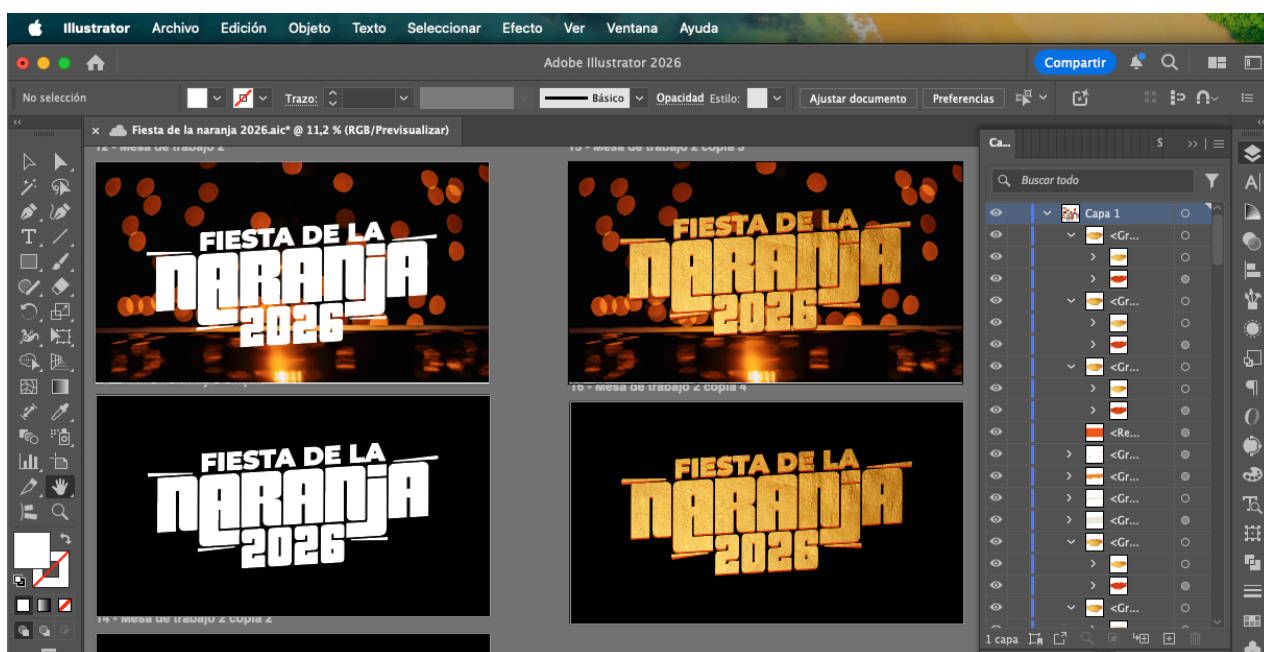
Illustrator Archivo Edición Objeto Texto Seleccionar Efecto Ver Ventana Ayuda

Adobe Illustrator 2026

Compartir

No selección

Trazo:

Básico

Opacidad Estilo:

Ajustar documento

Preferencias

Fiesta de la naranja 2026.aic* @ 11,2 % (RGB/Previsualizar)

12 - Mesa de trabajo 2

13 - Mesa de trabajo 2 copia 3

FIESTA DE LA NARANJA 2026

FIESTA DE LA NARANJA 2026

16 - Mesa de trabajo 2 copia 4

FIESTA DE LA NARANJA 2026

FIESTA DE LA NARANJA 2026

14 - Mesa de trabajo 2 copia 2

Ca...

S

Buscar todo

Capa 1

<Gr...

<Gr...

<Gr...

<Re...

<Gr...

<Gr...

<Gr...

<Gr...

<Gr...

<Gr...

1 capa